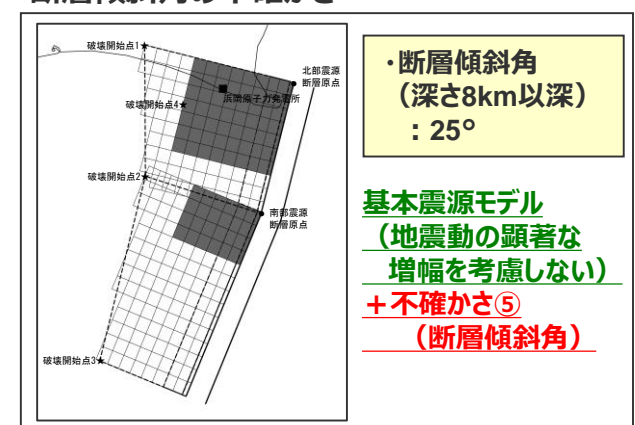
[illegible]

破壊開始点1

北部震源断層原点

破壊開始点4

浜岡原子力発電所

破壊開始点2

南部震源断層原点

破壊開始点3

・断層傾斜角（深さ8km以深）：25°

基本震源モデル（地震動の顕著な増幅を考慮しない）

＋不確かさ⑤（断層傾斜角）